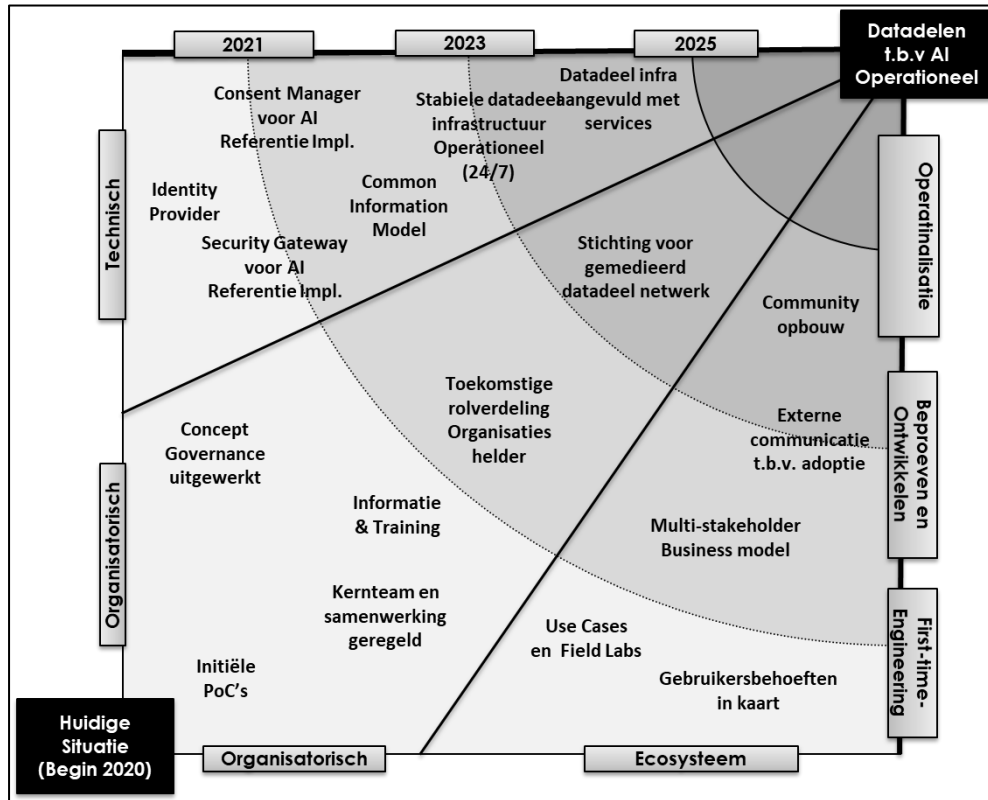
2021

2023

2025

Datadelen t.b.v AI Operationeel

Technisch

Consent Manager voor AI Referentie Impl.

Identity Provider

Security Gateway voor AI Referentie Impl.

Common Information Model

Stabiele datadeel infrastructuur Operationeel (24/7)

Datadeel infra aangevuld met services

Operatinalisatie

Stichting voor gemedieerd datadeel netwerk

Community opbouw

Beproeven en Ontwikkelen

Externe communicatie t.b.v. adoptie

Toekomstige rolverdeling Organisaties helder

Organisatorisch

Concept Governance uitgewerkt

Informatie & Training

Multi-stakeholder Business model

Kernteam en samenwerking geregeld

First-time-Engineering

Use Cases en Field Labs

Initiële PoC's

Gebruikersbehoeften in kaart

Huidige Situatie (Begin 2020)

Organisatorisch

Ecosysteem